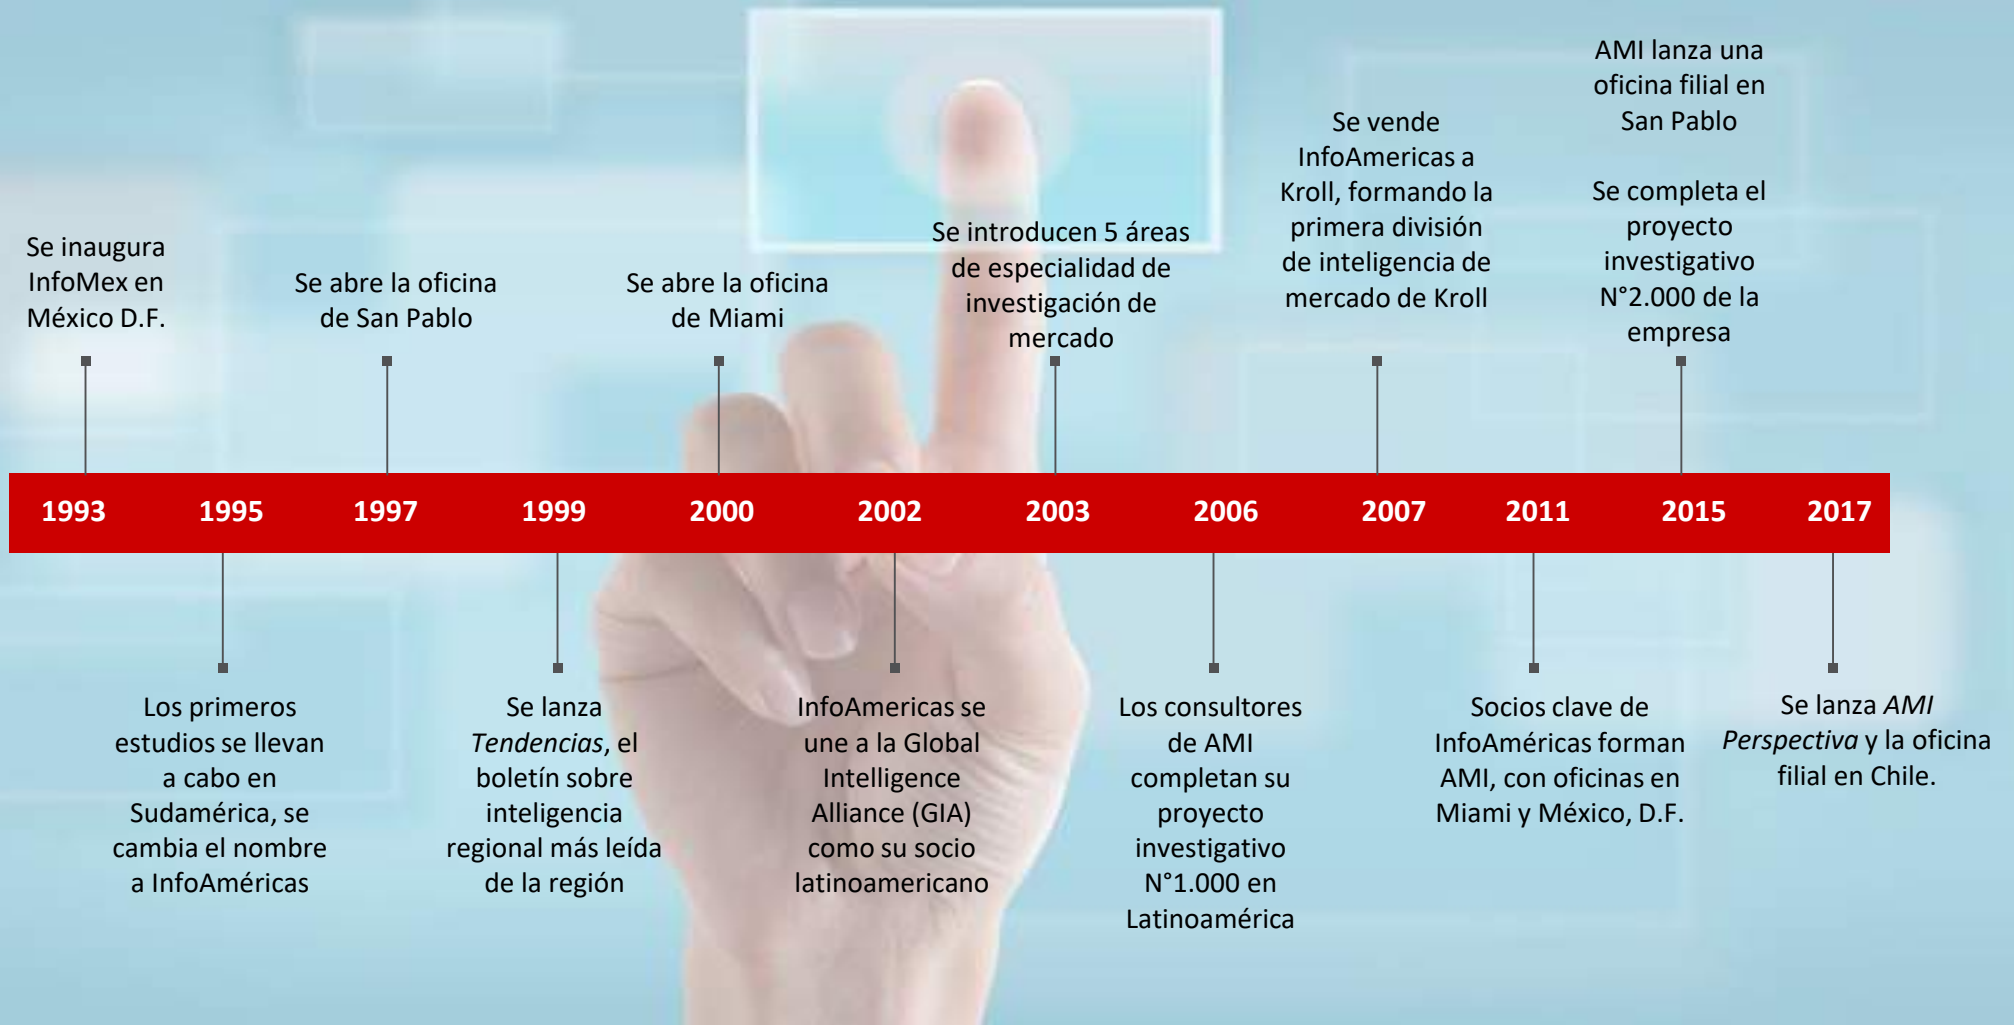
Se inaugura InfoMex en México D.F.

Se abre la oficina de San Pablo

Se abre la oficina de Miami

Se introducen 5 áreas de especialidad de investigación de mercado

Se vende InfoAmericas a Kroll, formando la primera división de inteligencia de mercado de Kroll

AMI lanza una oficina filial en San Pablo

Se completa el proyecto investigativo N°2.000 de la empresa

| 1993 | 1995 | 1997 | 1999 | 2000 | 2002 | 2003 | 2006 | 2007 | 2011 | 2015 | 2017 |
|---|---|---|---|---|---|---|---|---|---|---|---|

Los primeros estudios se llevan a cabo en Sudamérica, se cambia el nombre a InfoAméricas

Se lanza *Tendencias*, el boletín sobre inteligencia regional más leída de la región

InfoAmericas se une a la Global Intelligence Alliance (GIA) como su socio latinoamericano

Los consultores de AMI completan su proyecto investigativo N°1.000 en Latinoamérica

Socios clave de InfoAméricas forman AMI, con oficinas en Miami y México, D.F.

Se lanza *AMI Perspectiva* y la oficina filial en Chile.